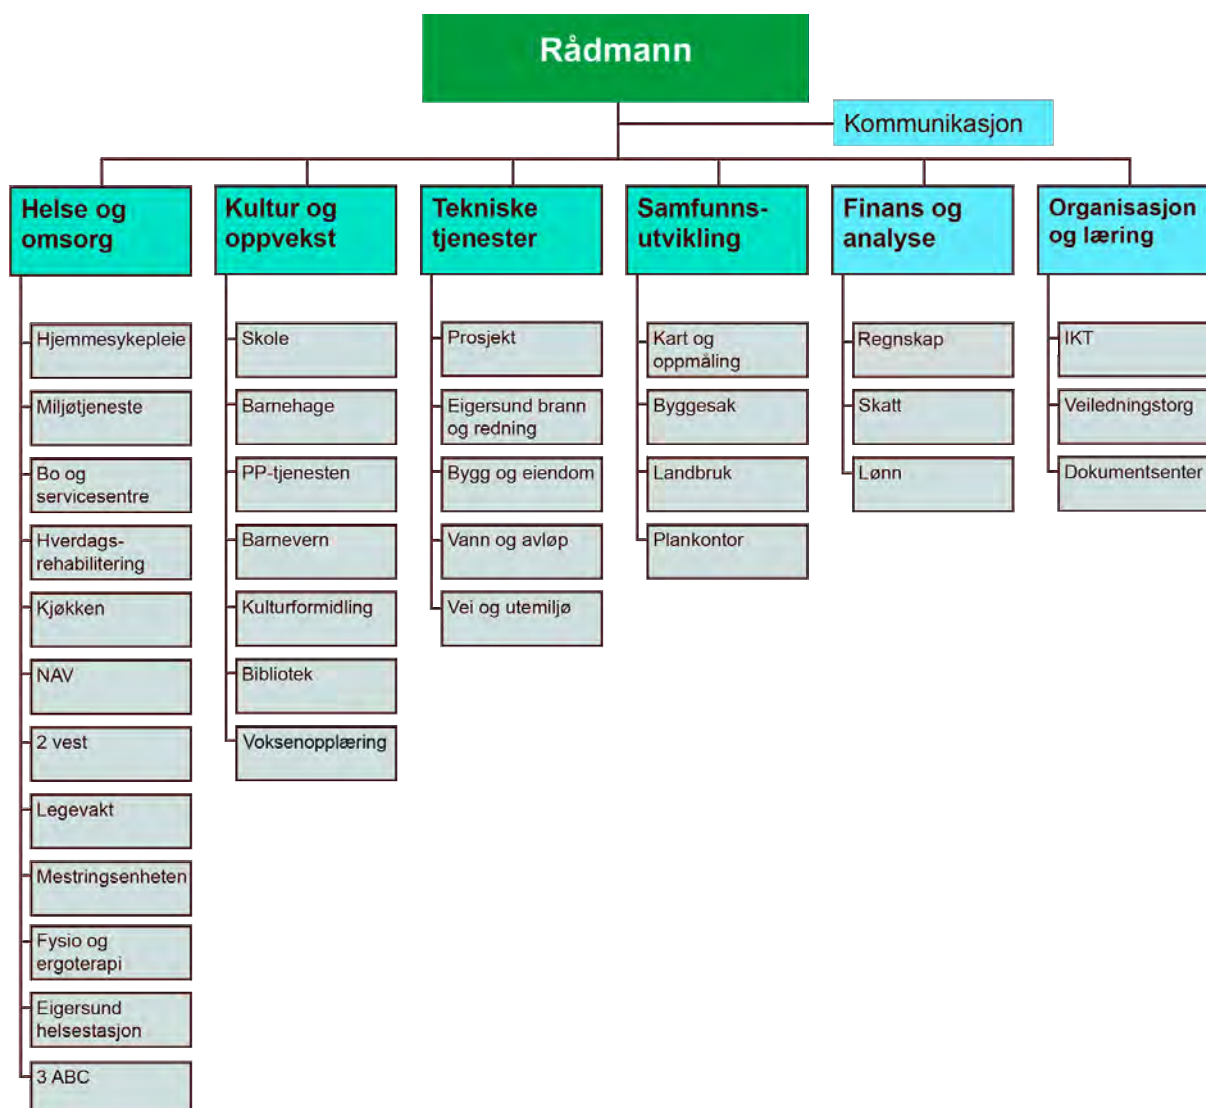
Rådmann

Kommunikasjon

Helse og omsorg

Hjemmesykepleie

Miljøtjeneste

Bo og servicesentre

Hverdags-rehabilitering

Kjøkken

NAV

2 vest

Legevakt

Mestringsenheten

Fysio og ergoterapi

Eigersund helsestasjon

3 ABC

Kultur og oppvekst

Skole

Barnehage

PP-tjenesten

Barnevern

Kulturformidling

Bibliotek

Voksenopplæring

Tekniske tjenester

Prosjekt

Eigersund brann og redning

Bygg og eiendom

Vann og avløp

Vei og utemiljø

Samfunns-utvikling

Kart og oppmåling

Byggesak

Landbruk

Plankontor

Finans og analyse

Regnskap

Skatt

Lønn

Organisasjon og læring

IKT

Veiledningstorg

Dokumentsenter